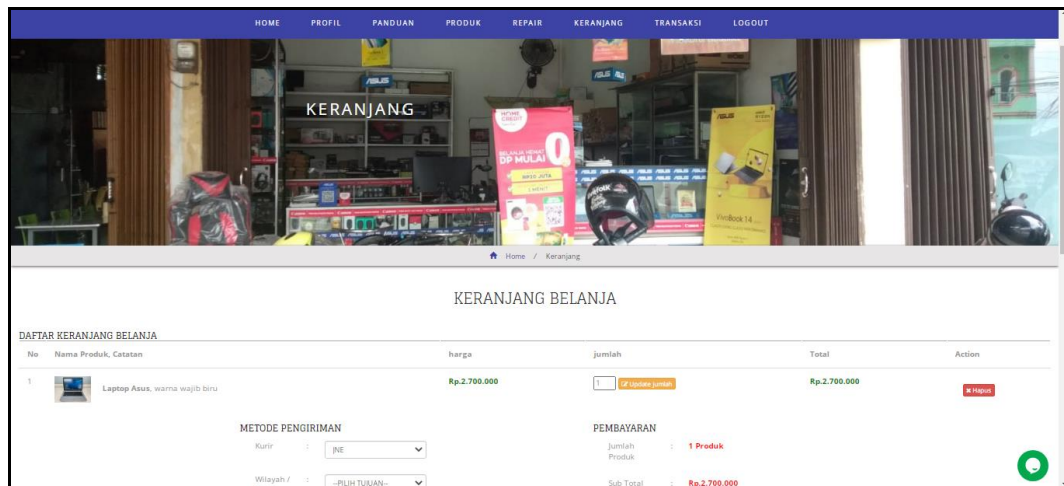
HOME PROFIL PANDUAN PRODUK REPAIR KERANJANG TRANSAKSI LOGOUT

KERANJANG

BELANJA HEMAT DP MULAI 0

VivoBook 14

Home / Keranjang

KERANJANG BELANJA

DAFTAR KERANJANG BELANJA

| No | Nama Produk, Catatan | harga | jumlah | Total | Action |
|---|---|---|---|---|---|
| 1 | Laptop Asus, warna wajib biru | Rp.2.700.000 | 1 Update jumlah | Rp.2.700.000 | Hapus |

METODE PENGIRIMAN

Kurir : JNE

Wilayah / : --PILIH TUJUAN--

PEMBAYARAN

Jumlah Produk : 1 Produk

Sub Total : Rp.2.700.000